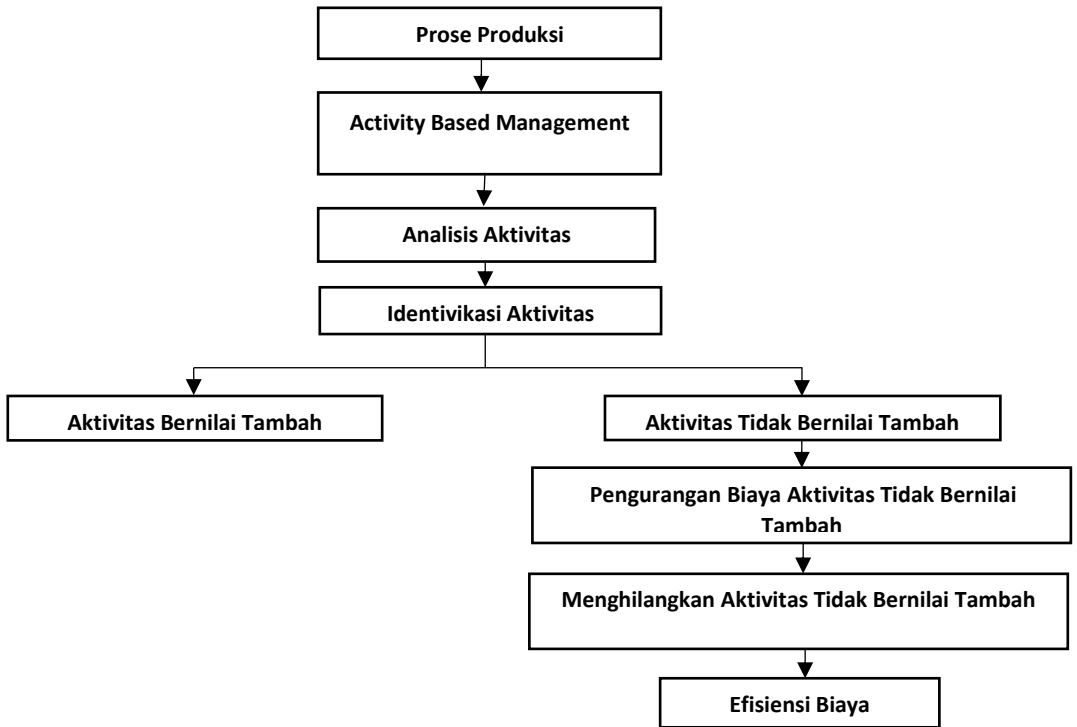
Prose Produksi

Activity Based Management

Analisis Aktivitas

Identivikasi Aktivitas

Aktivitas Bernilai Tambah

Aktivitas Tidak Bernilai Tambah

Pengurangan Biaya Aktivitas Tidak Bernilai Tambah

Menghilangkan Aktivitas Tidak Bernilai Tambah

Efisiensi Biaya